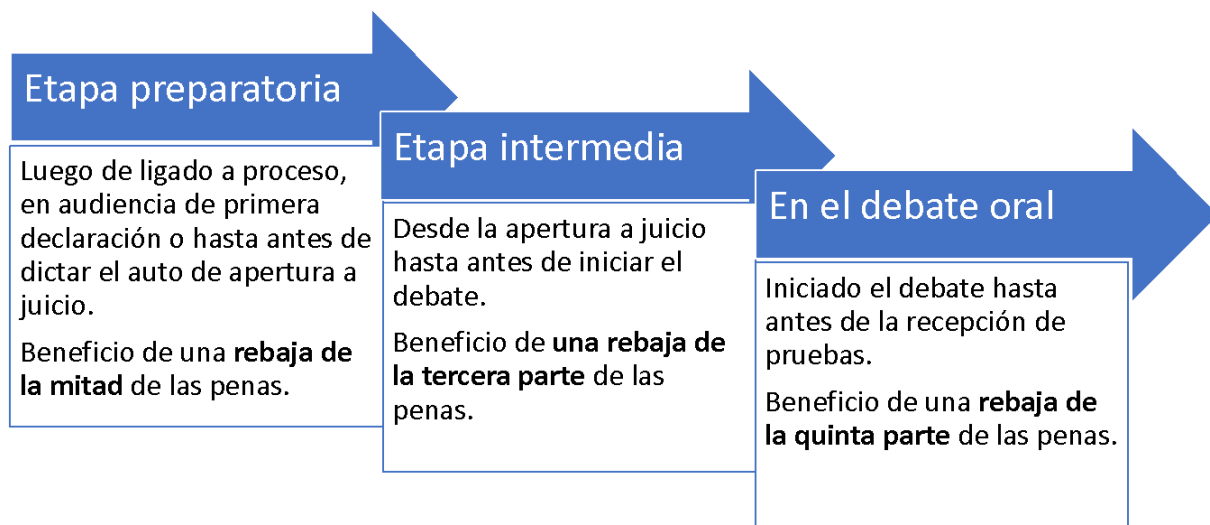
Etapa preparatoria

Luego de ligado a proceso, en audiencia de primera declaración o hasta antes de dictar el auto de apertura a juicio.

Beneficio de una **rebaja de la mitad** de las penas.

Etapa intermedia

Desde la apertura a juicio hasta antes de iniciar el debate.

Beneficio de **una rebaja de la tercera parte** de las penas.

En el debate oral

Iniciado el debate hasta antes de la recepción de pruebas.

Beneficio de una **rebaja de la quinta parte** de las penas.